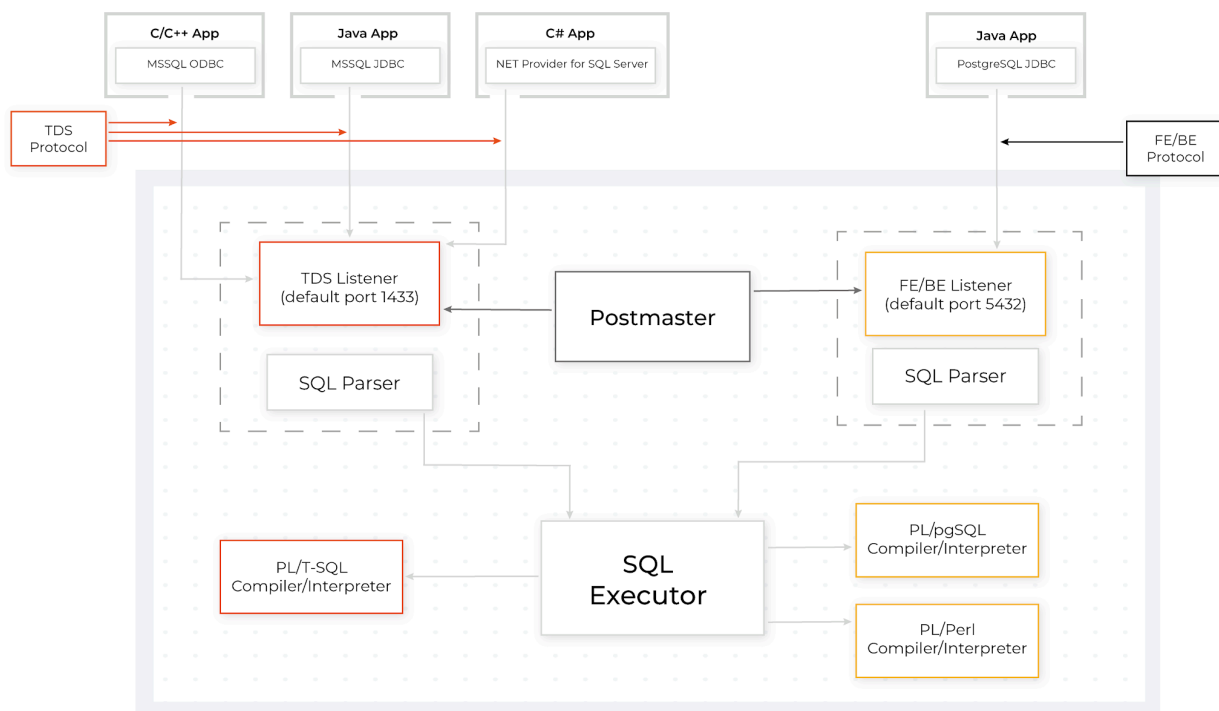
C/C++ App
MSSQL ODBC

Java App
MSSQL JDBC

C# App
NET Provider for SQL Server

Java App
PostgreSQL JDBC

TDS Protocol

FE/BE Protocol

TDS Listener (default port 1433)

SQL Parser

Postmaster

FE/BE Listener (default port 5432)

SQL Parser

SQL Executor

PL/T-SQL Compiler/Interpreter

PL/pgSQL Compiler/Interpreter

PL/Perl Compiler/Interpreter